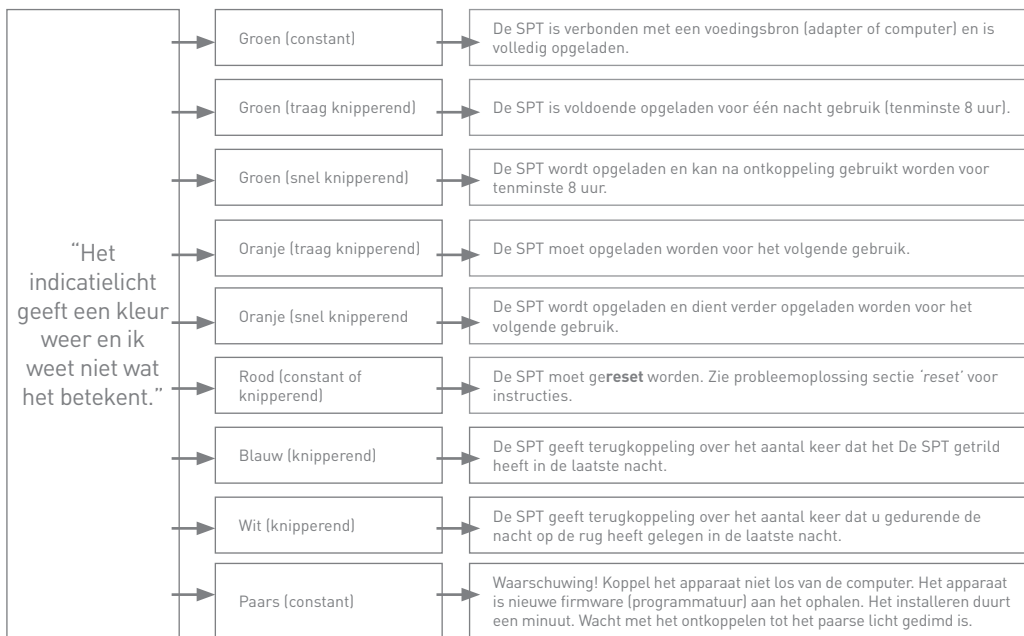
“Het indicatielicht geeft een kleur weer en ik weet niet wat het betekent.”

Groen (constant)

De SPT is verbonden met een voedingsbron (adapter of computer) en is volledig opgeladen.

Groen (traag knipperend)

De SPT is voldoende opgeladen voor één nacht gebruik (tenminste 8 uur).

Groen (snel knipperend)

De SPT wordt opgeladen en kan na ontkoppeling gebruikt worden voor tenminste 8 uur.

Oranje (traag knipperend)

De SPT moet opgeladen worden voor het volgende gebruik.

Oranje (snel knipperend

De SPT wordt opgeladen en dient verder opgeladen worden voor het volgende gebruik.

Rood (constant of knipperend)

De SPT moet ge**reset** worden. Zie probleemoplossing sectie ‘reset’ voor instructies.

Blauw (knipperend)

De SPT geeft terugkoppeling over het aantal keer dat het De SPT getrild heeft in de laatste nacht.

Wit (knipperend)

De SPT geeft terugkoppeling over het aantal keer dat u gedurende de nacht op de rug heeft gelegen in de laatste nacht.

Paars (constant)

Waarschuwing! Koppel het apparaat niet los van de computer. Het apparaat is nieuwe firmware (programmatuur) aan het ophalen. Het installeren duurt een minuut. Wacht met het ontkoppelen tot het paarse licht gedimd is.